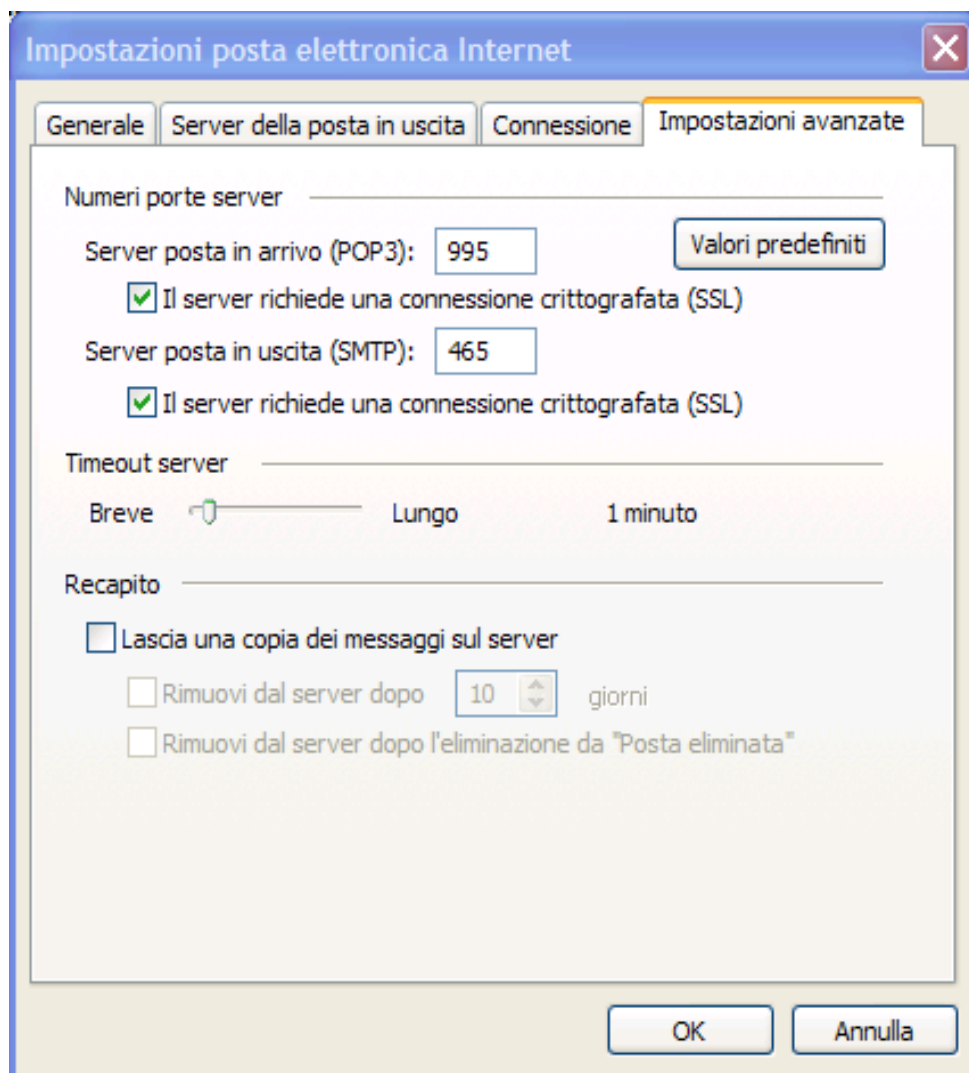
Impostazioni posta elettronica Internet

Generale | Server della posta in uscita | Connessione | Impostazioni avanzate

Numeri porte server

Server posta in arrivo (POP3): 995

Valori predefiniti

Il server richiede una connessione crittografata (SSL)

Server posta in uscita (SMTP): 465

Il server richiede una connessione crittografata (SSL)

Timeout server

Breve Lungo 1 minuto

Recapito

Lascia una copia dei messaggi sul server

Rimuovi dal server dopo 10 giorni

Rimuovi dal server dopo l'eliminazione da "Posta eliminata"

OK Annulla